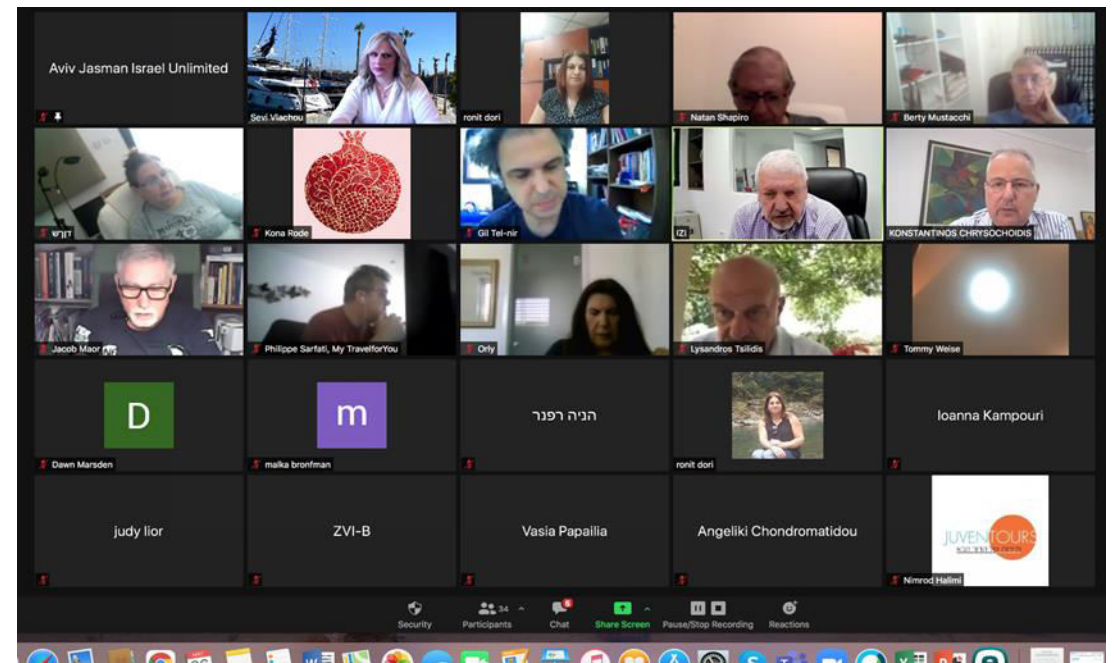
Aviv Jasman Israel Unlimited

Sevi Vlachou

ronit dori

Natan Shapiro

Berty Mustacchi

דוקש

Kona Rode

Gil Tel-nir

IZI

KONSTANTINOS CHRYSOCHOIDIS

Jacob Maor

Philippe Sarfati, My TravelforYou

Orly

Lysandros Tsilidis

Tommy Weise

D

Dawn Marsden

m

malka bronfman

הניה רפנר

ronit dori

Ioanna Kampouri

judy lior

ZVI-B

Vasia Papailia

Angeliki Chondromatidou

JUVENTOURS

Nimrod Halimi

Security

34

Participants

Chat

Share Screen

Pause/Stop Recording

Reactions